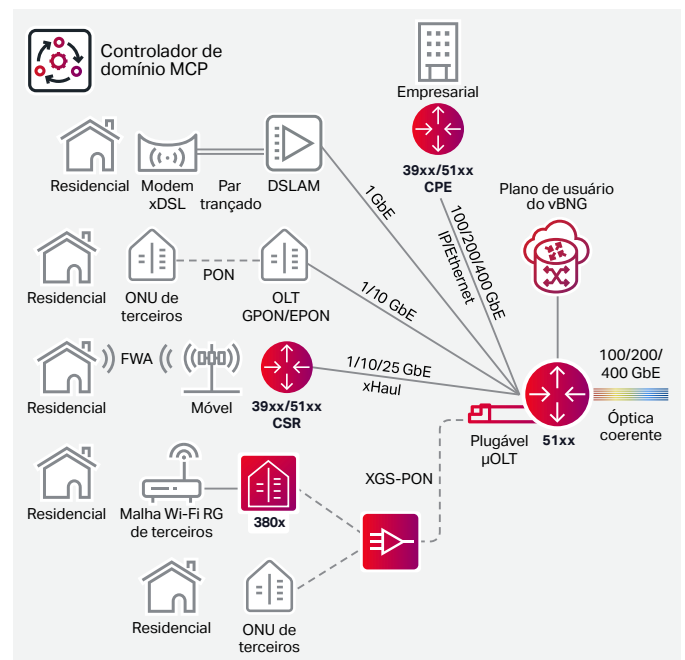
Controlador de domínio MCP

Empresarial

39xx/51xx
CPE

Residencial

Modem xDSL

Par trançado

DSLAM

1GbE

100/200/400 GbE
IP/Ethernet

Plano de usuário do vBNG

Residencial

ONU de terceiros

PON

OLT
GPON/EPON

1/10 GbE

Residencial

FWA

Móvel

39xx/51xx
CSR

1/10/25 GbE
xHaul

100/200/
400 GbE

Plugável
µOLT

51xx

Óptica coerente

Residencial

Malha Wi-Fi RG de terceiros

380x

XGS-PON

Residencial

ONU de terceiros